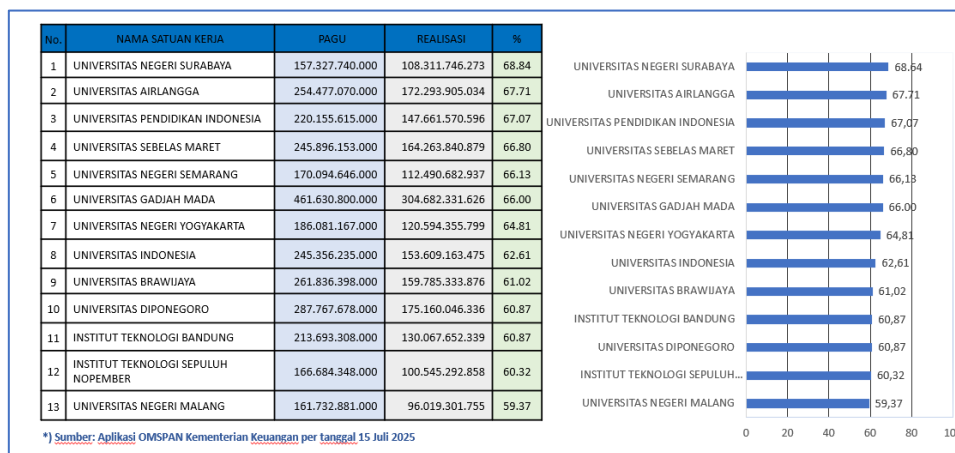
| No. | NAMA SATUAN KERJA | PAGU | REALISASI | % |
|---|---|---|---|---|
| 1 | UNIVERSITAS NEGERI SURABAYA | 157.327.740.000 | 108.311.746.273 | 68.84 |
| 2 | UNIVERSITAS AIRLANGGA | 254.477.070.000 | 172.293.905.034 | 67.71 |
| 3 | UNIVERSITAS PENDIDIKAN INDONESIA | 220.155.615.000 | 147.661.570.596 | 67.07 |
| 4 | UNIVERSITAS SEBELAS MARET | 245.896.153.000 | 164.263.840.879 | 66.80 |
| 5 | UNIVERSITAS NEGERI SEMARANG | 170.094.646.000 | 112.490.682.937 | 66.13 |
| 6 | UNIVERSITAS GADJAH MADA | 461.630.800.000 | 304.682.331.626 | 66.00 |
| 7 | UNIVERSITAS NEGERI YOGYAKARTA | 186.081.167.000 | 120.594.355.799 | 64.81 |
| 8 | UNIVERSITAS INDONESIA | 245.356.235.000 | 153.609.163.475 | 62.61 |
| 9 | UNIVERSITAS BRAWIJAYA | 261.836.398.000 | 159.785.333.876 | 61.02 |
| 10 | UNIVERSITAS DIPONEGORO | 287.767.678.000 | 175.160.046.336 | 60.87 |
| 11 | INSTITUT TEKNOLOGI BANDUNG | 213.693.308.000 | 130.067.652.339 | 60.87 |
| 12 | INSTITUT TEKNOLOGI SEPULUH NOPEMBER | 166.684.348.000 | 100.545.292.858 | 60.32 |
| 13 | UNIVERSITAS NEGERI MALANG | 161.732.881.000 | 96.019.301.755 | 59.37 |

*) Sumber: Aplikasi OMSPAN Kementerian Keuangan per tanggal 15 Juli 2025

UNIVERSITAS NEGERI SURABAYA 68.64
UNIVERSITAS AIRLANGGA 67.71
UNIVERSITAS PENDIDIKAN INDONESIA 67,07
UNIVERSITAS SEBELAS MARET 66,80
UNIVERSITAS NEGERI SEMARANG 66,13
UNIVERSITAS GADJAH MADA 66.00
UNIVERSITAS NEGERI YOGYAKARTA 64,81
UNIVERSITAS INDONESIA 62,61
UNIVERSITAS BRAWIJAYA 61,02
INSTITUT TEKNOLOGI BANDUNG 60,87
UNIVERSITAS DIPONEGORO 60,87
INSTITUT TEKNOLOGI SEPULUH... 60,32
UNIVERSITAS NEGERI MALANG 59,37

0 20 40 60 80 10